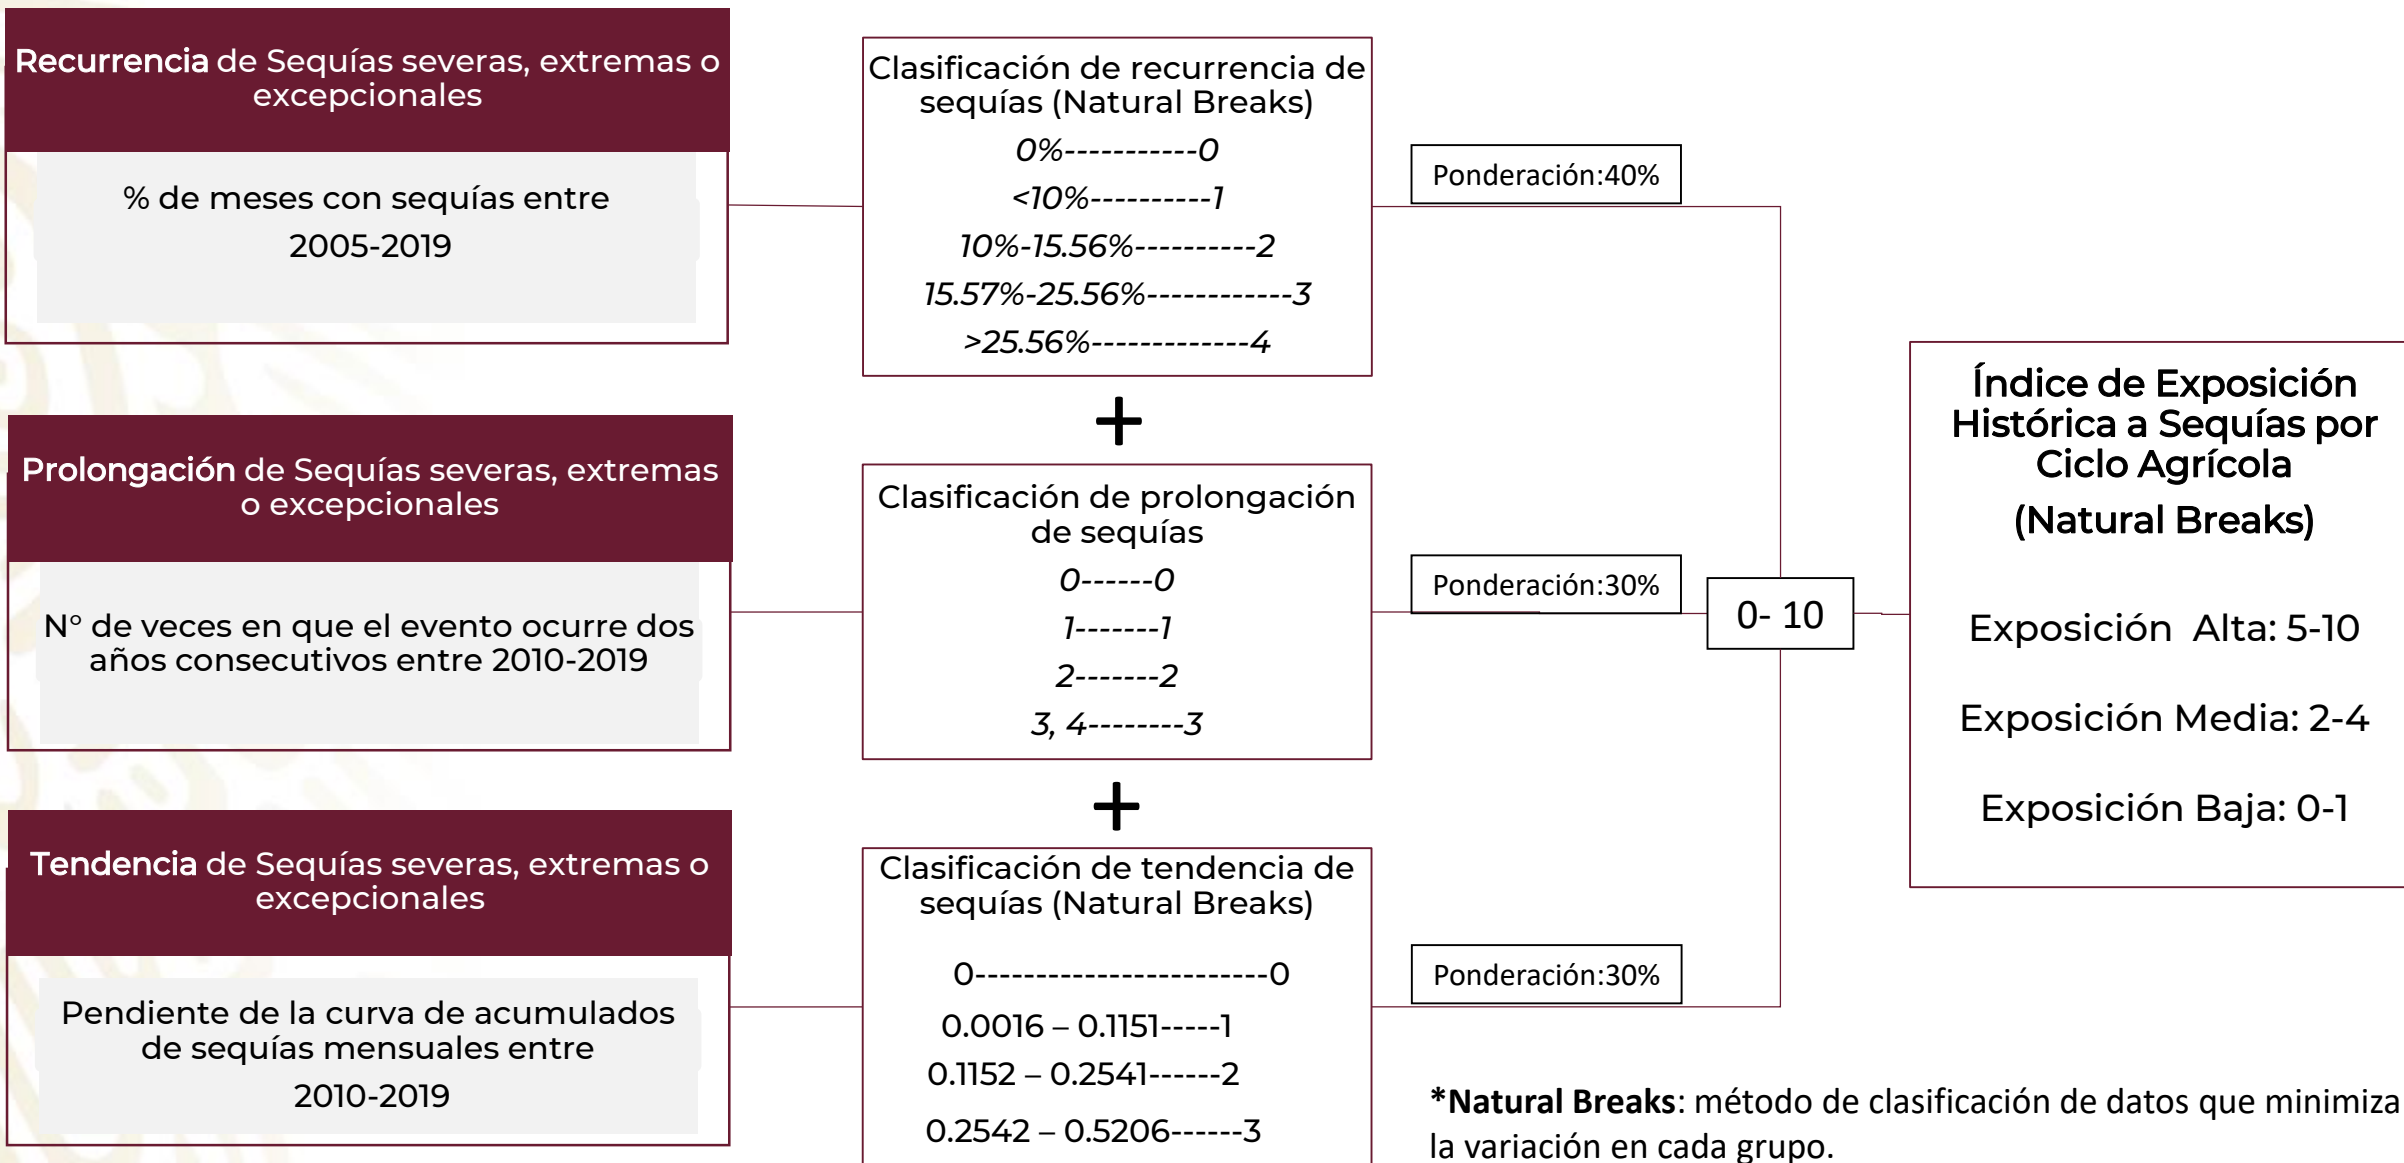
Recurrencia de Sequías severas, extremas o excepcionales

% de meses con sequías entre 2005-2019

Prolongación de Sequías severas, extremas o excepcionales

N° de veces en que el evento ocurre dos años consecutivos entre 2010-2019

Tendencia de Sequías severas, extremas o excepcionales

Pendiente de la curva de acumulados de sequías mensuales entre 2010-2019

Clasificación de recurrencia de sequías (Natural Breaks)

0%-----------0

<10%----------1

10%-15.56%----------2

15.57%-25.56%------------3

>25.56%-------------4

+

Clasificación de prolongación de sequías

0------0

1-------1

2-------2

3, 4--------3

+

Clasificación de tendencia de sequías (Natural Breaks)

0-----------------------0

0.0016 – 0.1151-----1

0.1152 – 0.2541------2

0.2542 – 0.5206------3

Ponderación:40%

Ponderación:30%

Ponderación:30%

0- 10

Índice de Exposición Histórica a Sequías por Ciclo Agrícola (Natural Breaks)

Exposición Alta: 5-10

Exposición Media: 2-4

Exposición Baja: 0-1

*Natural Breaks: método de clasificación de datos que minimiza la variación en cada grupo.